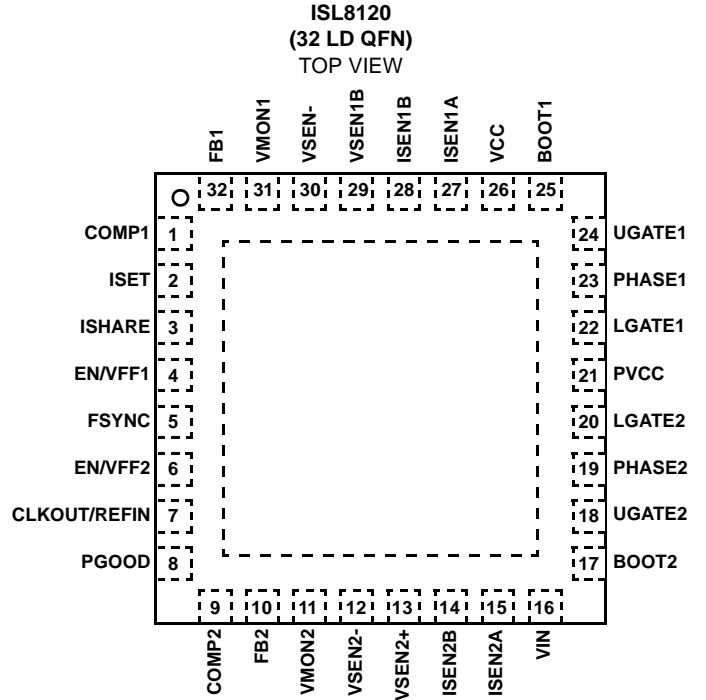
ISL8120
(32 LD QFN)
TOP VIEW

FB1 32
VMON1 31
VSEN- 30
VSEN1B 29
ISEN1B 28
ISEN1A 27
VCC 26
BOOT1 25

COMP1 1
ISET 2
ISHARE 3
EN/VFF1 4
FSYNC 5
EN/VFF2 6
CLKOUT/REFIN 7
PGOOD 8

24 UGATE1
23 PHASE1
22 LGATE1
21 PVCC
20 LGATE2
19 PHASE2
18 UGATE2
17 BOOT2

9 COMP2
10 FB2
11 VMON2
12 VSEN2-
13 VSEN2+
14 ISEN2B
15 ISEN2A
16 VIN